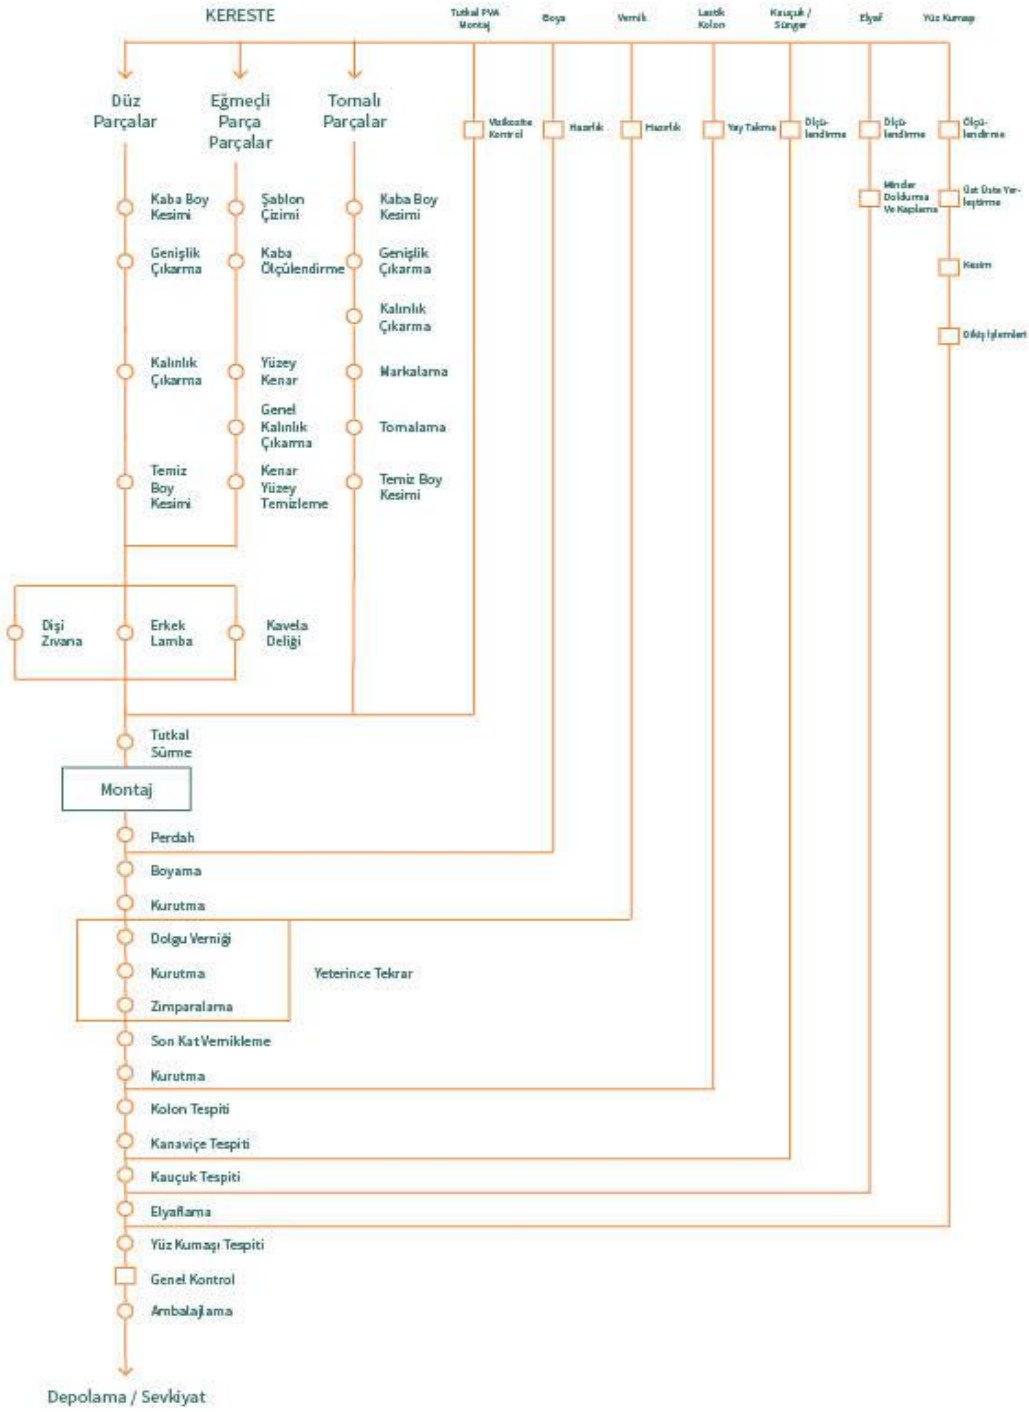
KERESTE

Tutkal PVA Montaj

Boya

Vernik

Lastik Kolon

Kauçuk / Sünger

Elyaf

Yüz Kumaşı

Düz Parçalar

Eğmeçli Parça Parçalar

Tornalı Parçalar

Viskozite Kontrol

Hazırlık

Hazırlık

Yay Takma

Ölçülendirme

Ölçülendirme

Ölçülendirme

Minder Doldurma Ve Kaplama

Üst Üste Yerleştirme

Kesim

Dikiş İşlemleri

Kaba Boy Kesimi

Genişlik Çıkarma

Kalınlık Çıkarma

Temiz Boy Kesimi

Şablon Çizimi

Kaba Ölçülendirme

Yüzey Kenar

Genel Kalınlık Çıkarma

Kenar Yüzey Temizleme

Kaba Boy Kesimi

Genişlik Çıkarma

Kalınlık Çıkarma

Markalama

Tornalama

Temiz Boy Kesimi

Dişi Zıvana

Erkek Lamba

Kavela Deliği

Tutkal Sürme

Montaj

Perdah

Boyama

Kurutma

Dolgu Verniği

Kurutma

Zımparalama

Yeterince Tekrar

Son Kat Vernikleme

Kurutma

Kolon Tespiti

Kanaviçe Tespiti

Kauçuk Tespiti

Elyaflama

Yüz Kumaşı Tespiti

Genel Kontrol

Ambalajlama

Depolama / Sevkiyat